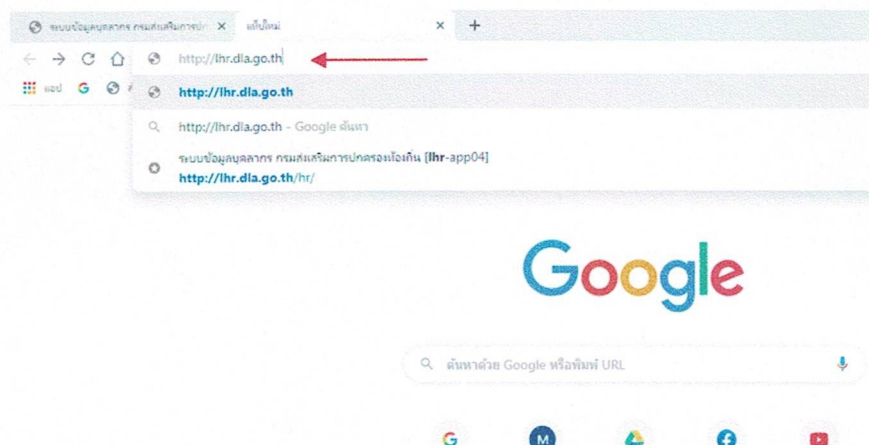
ระบบข้อมูลบุคลากร กรมส่งเสริมการปก ×
แท็บใหม่ ×
+

http://lhr.dla.go.th

แอป

http://lhr.dla.go.th

http://lhr.dla.go.th - Google ค้นหา

ระบบข้อมูลบุคลากร กรมส่งเสริมการปกครองท้องถิ่น [lhr-app04]
http://lhr.dla.go.th/hr/

Google

ค้นหาด้วย Google หรือพิมพ์ URL